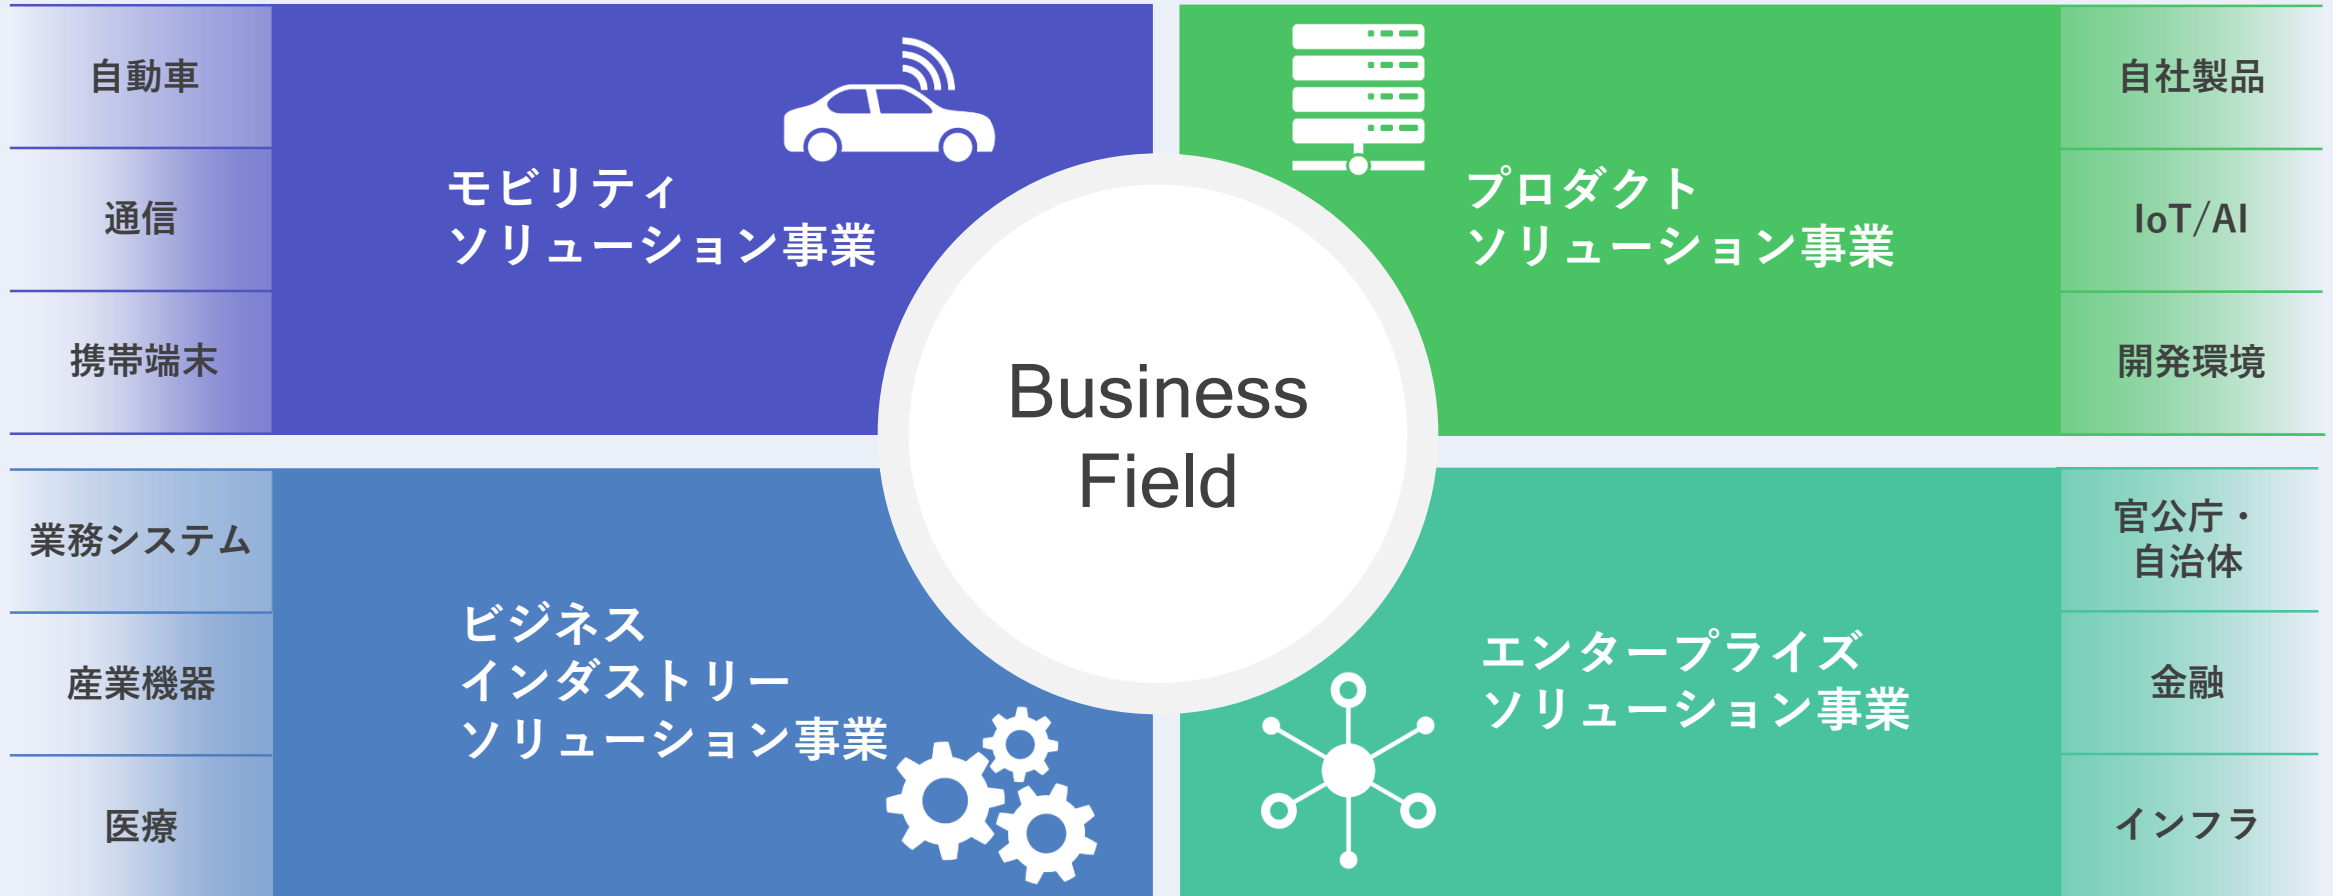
自動車

通信

携帯端末

モビリティ
ソリューション事業

プロダクト
ソリューション事業

自社製品

IoT/AI

開発環境

Business
Field

業務システム

産業機器

医療

ビジネス
インダストリー
ソリューション事業

エンタープライズ
ソリューション事業

官公庁・
自治体

金融

インフラ